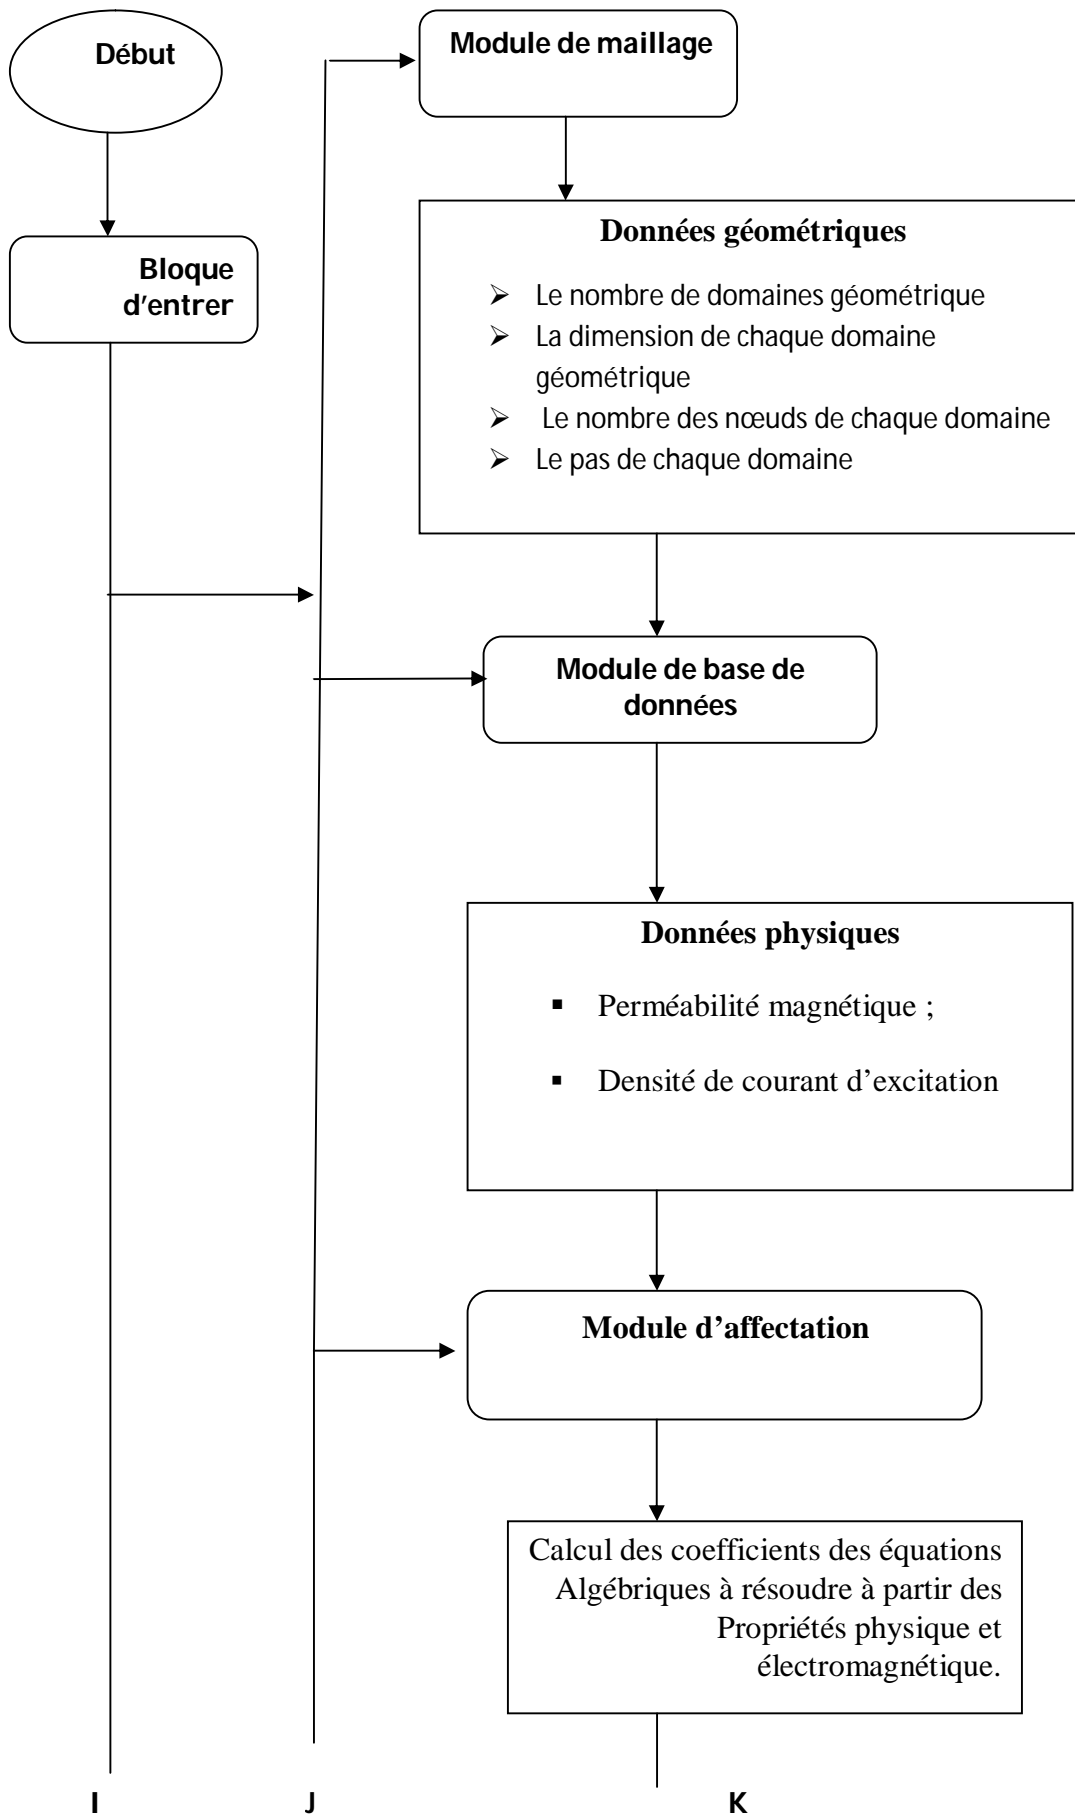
Début

Module de maillage

Bloque d'entrer

Données géométriques

- Le nombre de domaines géométrique
- La dimension de chaque domaine géométrique
- Le nombre des nœuds de chaque domaine
- Le pas de chaque domaine

Module de base de données

Données physiques

- Perméabilité magnétique ;
- Densité de courant d'excitation

Module d'affectation

Calcul des coefficients des équations Algébriques à résoudre à partir des Propriétés physique et électromagnétique.

I

J

K